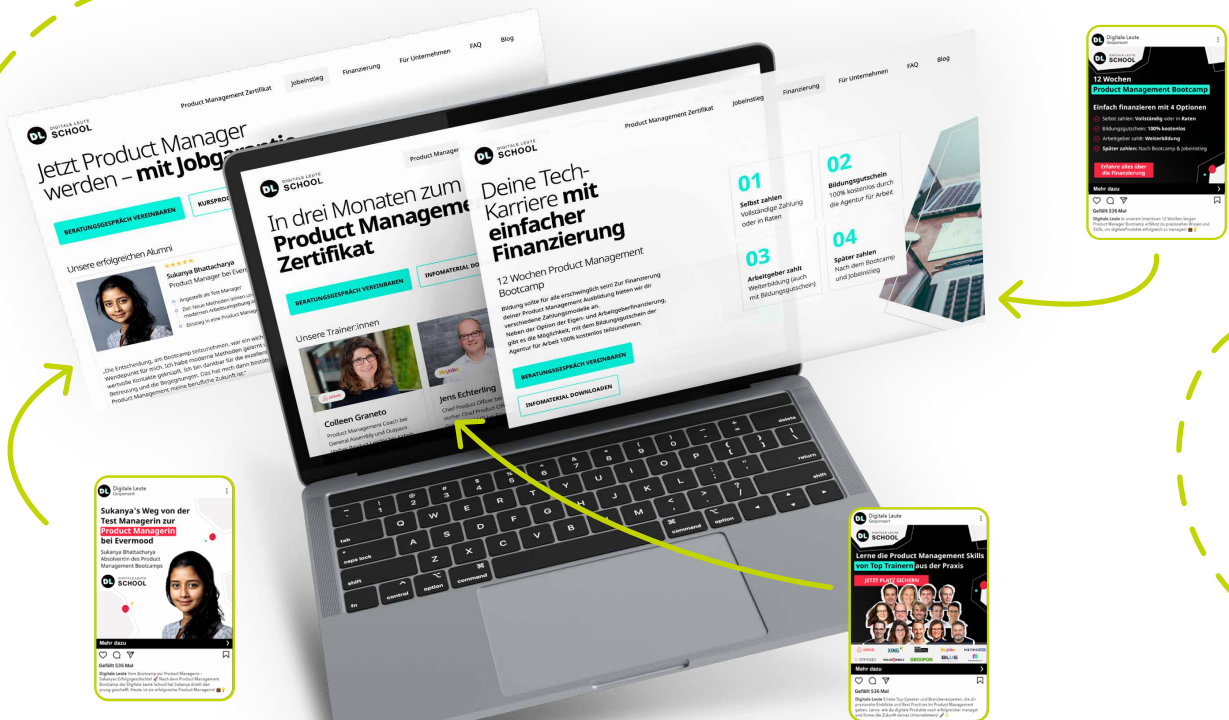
DL DIGITALE LEUTE SCHOOL

Product Management Zertifikat Jobeinstieg Finanzierung Für Unternehmen FAQ Blog

Jetzt Product Manager werden – mit Jobgarantie

BERATUNGSGESPRÄCH VEREINBAREN KURSPRO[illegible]

Unsere erfolgreichen Alumni

Sukanya Bhattacharya
Product Manager bei Ever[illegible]

Angestellt als Test Manager
Ziel: Neue Methoden lernen und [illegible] modernen Arbeitsumgebung a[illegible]
Einstieg in eine Product Manag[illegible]

„Die Entscheidung, am Bootcamp teilzunehmen, war ein wich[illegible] Wendepunkt für mich. Ich habe moderne Methoden gelernt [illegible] wertvolle Kontakte geknüpft. Ich bin dankbar für die exzellente Betreuung und die Begegnungen. Das hat mich dann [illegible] Product Management meine berufliche Zukunft ist."

DL DIGITALE LEUTE SCHOOL

Product Manag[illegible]

In drei Monaten zum Product Manageme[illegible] Zertifikat

BERATUNGSGESPRÄCH VEREINBAREN INFOMATERIAL DO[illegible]

Unsere Trainer:innen

Colleen Graneto
Product Management Coach bei General Assembly und Outpace

Jens Echterling
Chief Product Officer bei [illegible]

DL DIGITALE LEUTE SCHOOL

Product Management Zertifikat Jobeinstieg Finanzierung Für Unternehmen FAQ Blog

Deine Tech-Karriere mit einfacher Finanzierung

12 Wochen Product Management Bootcamp

Bildung sollte für alle erschwinglich sein! Zur Finanzierung deiner Product Management Ausbildung bieten wir dir verschiedene Zahlungsmodelle an. Neben der Option der Eigen- und Arbeitgeberfinanzierung, gibt es die Möglichkeit, mit dem Bildungsgutschein der Agentur für Arbeit 100% kostenlos teilzunehmen.

BERATUNGSGESPRÄCH VEREINBAREN

INFOMATERIAL DOWNLOADEN

01
Selbst zahlen
Vollständige Zahlung oder in Raten

02
Bildungsgutschein
100% kostenlos durch die Agentur für Arbeit

03
Arbeitgeber zahlt
Weiterbildung (auch mit Bildungsgutschein)

04
Später zahlen
Nach dem Bootcamp und Jobeinstieg

Digitale Leute
Gesponsert

DL DIGITALE LEUTE SCHOOL
12 Wochen
Product Management Bootcamp
Einfach finanzieren mit 4 Optionen
Selbst zahlen: Vollständig oder in Raten
Bildungsgutschein: 100% kostenlos
Arbeitgeber zahlt: Weiterbildung
Später zahlen: Nach Bootcamp & Jobeinstieg
Erfahre alles über die Finanzierung
Mehr dazu
Gefällt 536 Mal

Digitale Leute
Gesponsert
Sukanya's Weg von der Test Managerin zur Product Managerin bei Evermood
Sukanya Bhattacharya
Absolventin des Product Management Bootcamps
DL DIGITALE LEUTE SCHOOL
Mehr dazu
Gefällt 536 Mal

Digitale Leute
Gesponsert
DL DIGITALE LEUTE SCHOOL
Lerne die Product Management Skills von Top Trainern aus der Praxis
JETZT PLATZ SICHERN
XING GROUPON
Mehr dazu
Gefällt 536 Mal